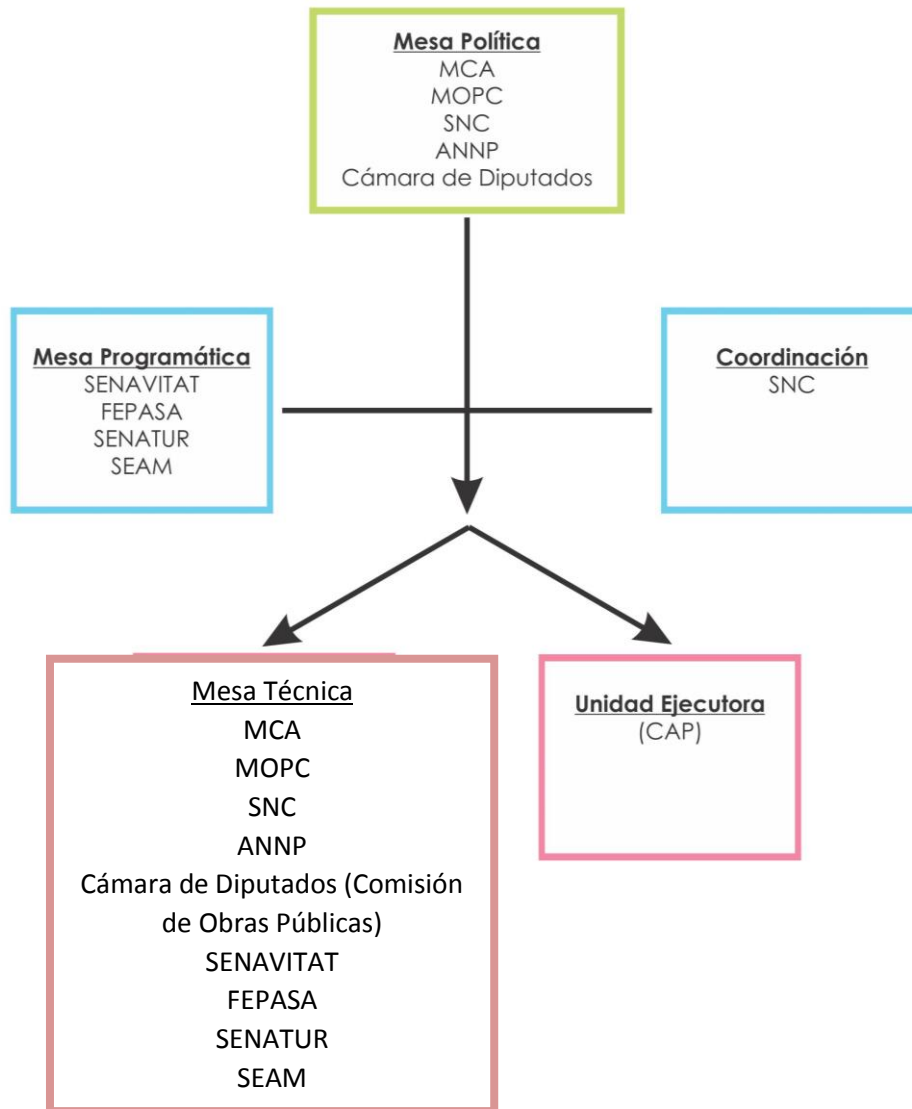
Mesa Política
MCA
MOPC
SNC
ANNP
Cámara de Diputados

Mesa Programática
SENAVITAT
FEPASA
SENATUR
SEAM

Coordinación
SNC

Mesa Técnica
MCA
MOPC
SNC
ANNP
Cámara de Diputados (Comisión de Obras Públicas)
SENAVITAT
FEPASA
SENATUR
SEAM

Unidad Ejecutora
(CAP)